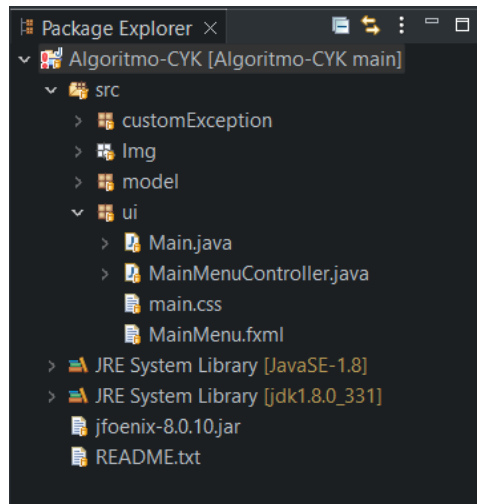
Package Explorer ×

Algoritmo-CYK [Algoritmo-CYK main]
src
customException
Img
model
ui
Main.java
MainMenuController.java
main.css
MainMenu.fxml
JRE System Library [JavaSE-1.8]
JRE System Library [jdk1.8.0_331]
jfoenix-8.0.10.jar
README.txt